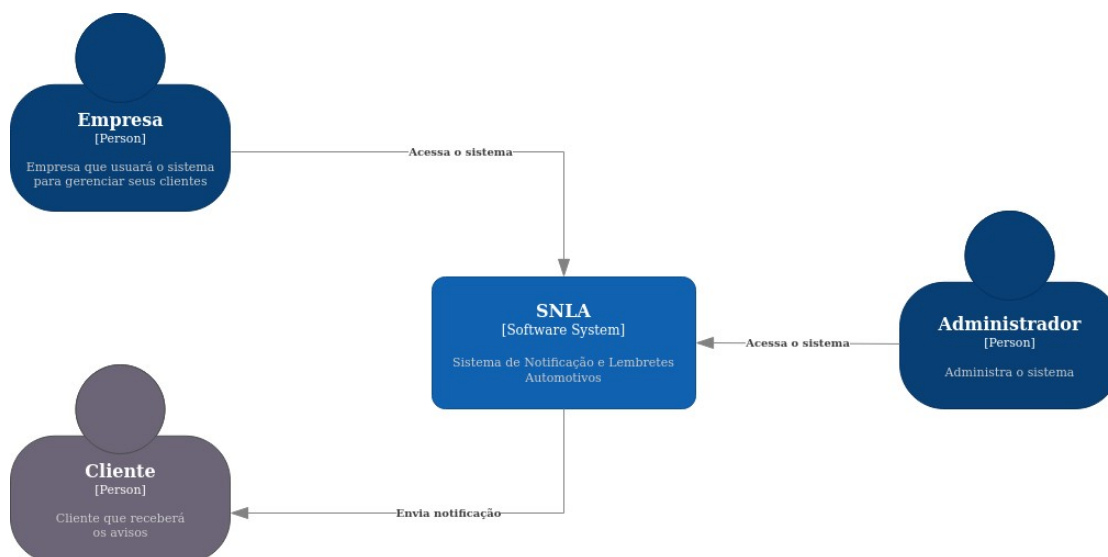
Empresa
[Person]

Empresa que usuará o sistema para gerenciar seus clientes

Acessa o sistema

SNLA
[Software System]

Sistema de Notificação e Lembretes Automotivos

Acessa o sistema

Administrador
[Person]

Administra o sistema

Cliente
[Person]

Cliente que receberá os avisos

Envia notificação